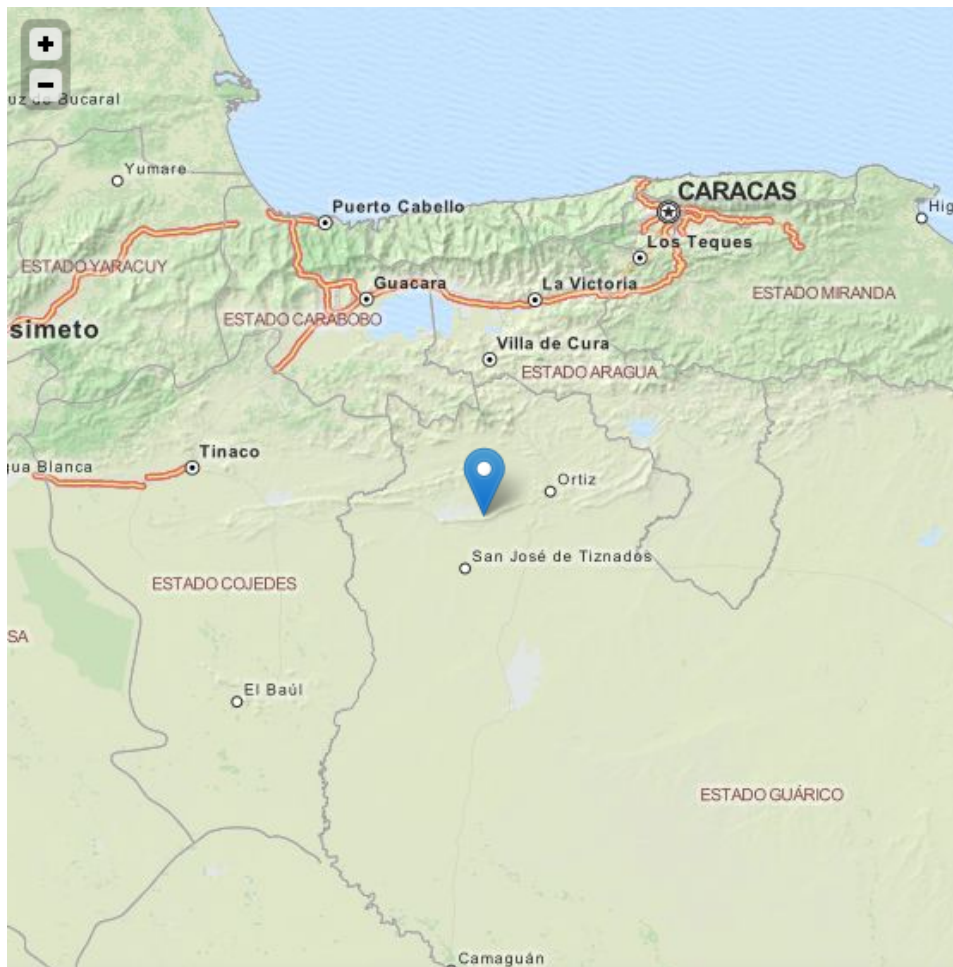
+
−
uz de Bucaral
Yumare
Puerto Cabello
CARACAS
Hig
Los Teques
ESTADO YARACUY
Guacara
La Victoria
ESTADO MIRANDA
simeto
ESTADO CARABOBO
Villa de Cura
ESTADO ARAGUA
Tinaco
qua Blanca
Ortiz
San José de Tiznados
ESTADO COJEDES
SA
El Baúl
ESTADO GUÁRICO
Camaguán